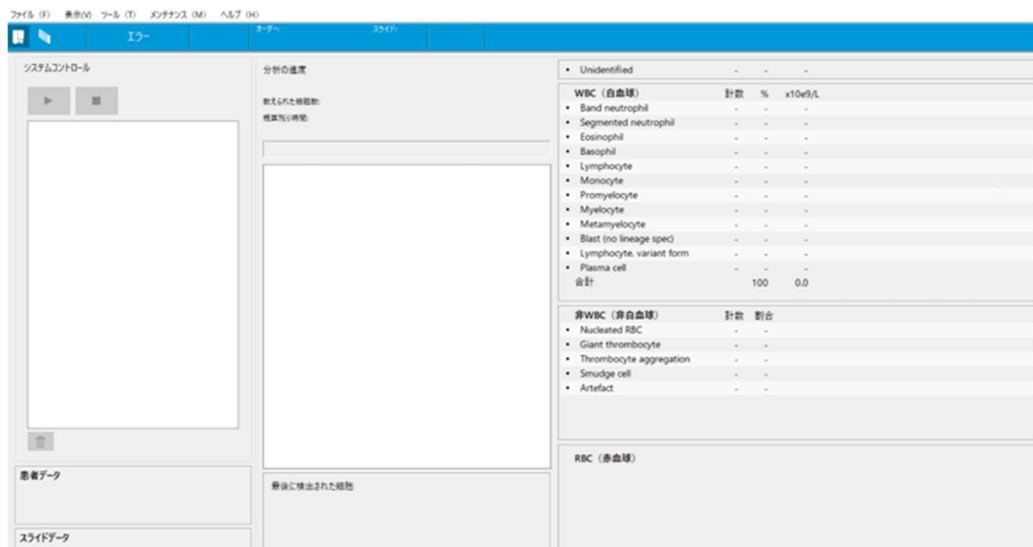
ファイル (F) 表示(V) ツール (T) メンテナンス (M) ヘルプ (H)

エラー オーダー: スライド:

システムコントロール

分析の進度

数えられた細胞数:
概算残り時間:

最後に検出された細胞

患者データ

スライドデータ

• Unidentified - - -

| WBC（白血球） | 計数 | % | x10e9/L |
|---|---|---|---|
| • Band neutrophil | - | - | - |
| • Segmented neutrophil | - | - | - |
| • Eosinophil | - | - | - |
| • Basophil | - | - | - |
| • Lymphocyte | - | - | - |
| • Monocyte | - | - | - |
| • Promyelocyte | - | - | - |
| • Myelocyte | - | - | - |
| • Metamyelocyte | - | - | - |
| • Blast (no lineage spec) | - | - | - |
| • Lymphocyte, variant form | - | - | - |
| • Plasma cell | - | - | - |
| 合計 | | 100 | 0.0 |

| 非WBC（非白血球） | 計数 | 割合 |
|---|---|---|
| • Nucleated RBC | - | - |
| • Giant thrombocyte | - | - |
| • Thrombocyte aggregation | - | - |
| • Smudge cell | - | - |
| • Artefact | - | - |

RBC（赤血球）